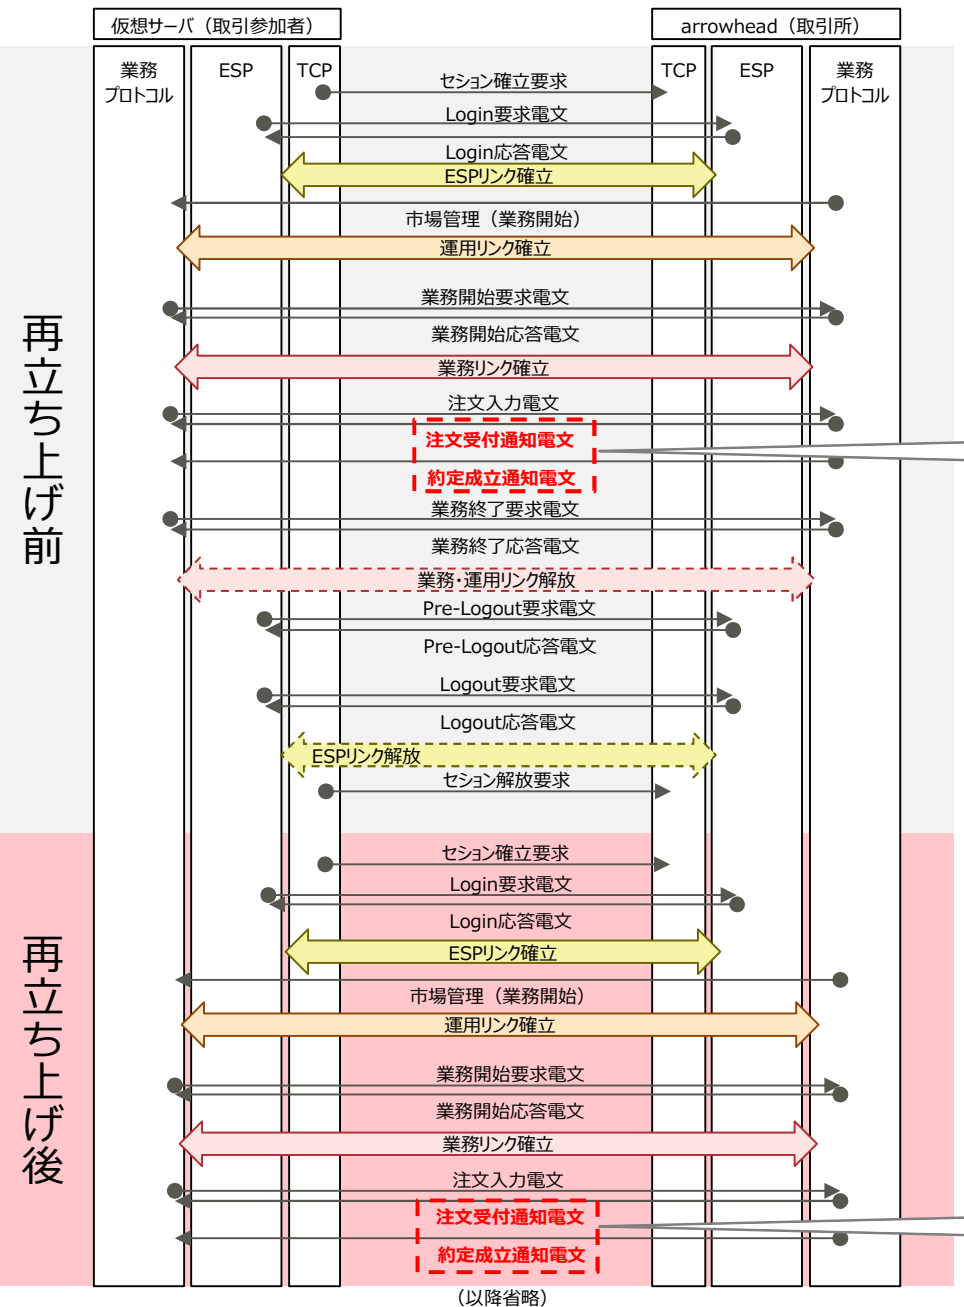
仮想サーバ（取引参加者）

arrowhead（取引所）

業務プロトコル

ESP

TCP

TCP

ESP

業務プロトコル

再立ち上げ前

セション確立要求
Login要求電文
Login応答電文
ESPリンク確立
市場管理（業務開始）
運用リンク確立
業務開始要求電文
業務開始応答電文
業務リンク確立
注文入力電文
注文受付通知電文
約定成立通知電文
業務終了要求電文
業務終了応答電文
業務･運用リンク解放
Pre-Logout要求電文
Pre-Logout応答電文
Logout要求電文
Logout応答電文
ESPリンク解放
セション解放要求

再立ち上げ後

セション確立要求
Login要求電文
Login応答電文
ESPリンク確立
市場管理（業務開始）
運用リンク確立
業務開始要求電文
業務開始応答電文
業務リンク確立
注文入力電文
注文受付通知電文
約定成立通知電文

（以降省略）